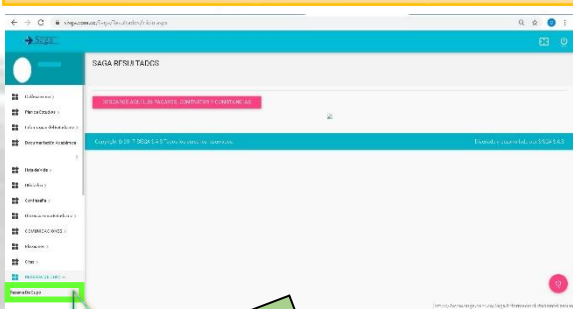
saga.com.co/Saga/Resultados/Inicio.aspx

SAGA RESULTADOS

SEÑOR ADULTO, SI PAGÁS CONTÁCTENOS Y CONÉCTENOS

Copyright © 2017 SAGA S.A.S Todos los derechos reservados.

Diseñado y desarrollado por SAGA S.A.S

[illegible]

Planeación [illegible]

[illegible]

Documentación Académica

Hoja de vida

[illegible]

Contraseña

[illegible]

COMUNICACIONES

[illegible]

Citas

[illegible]

Resultados